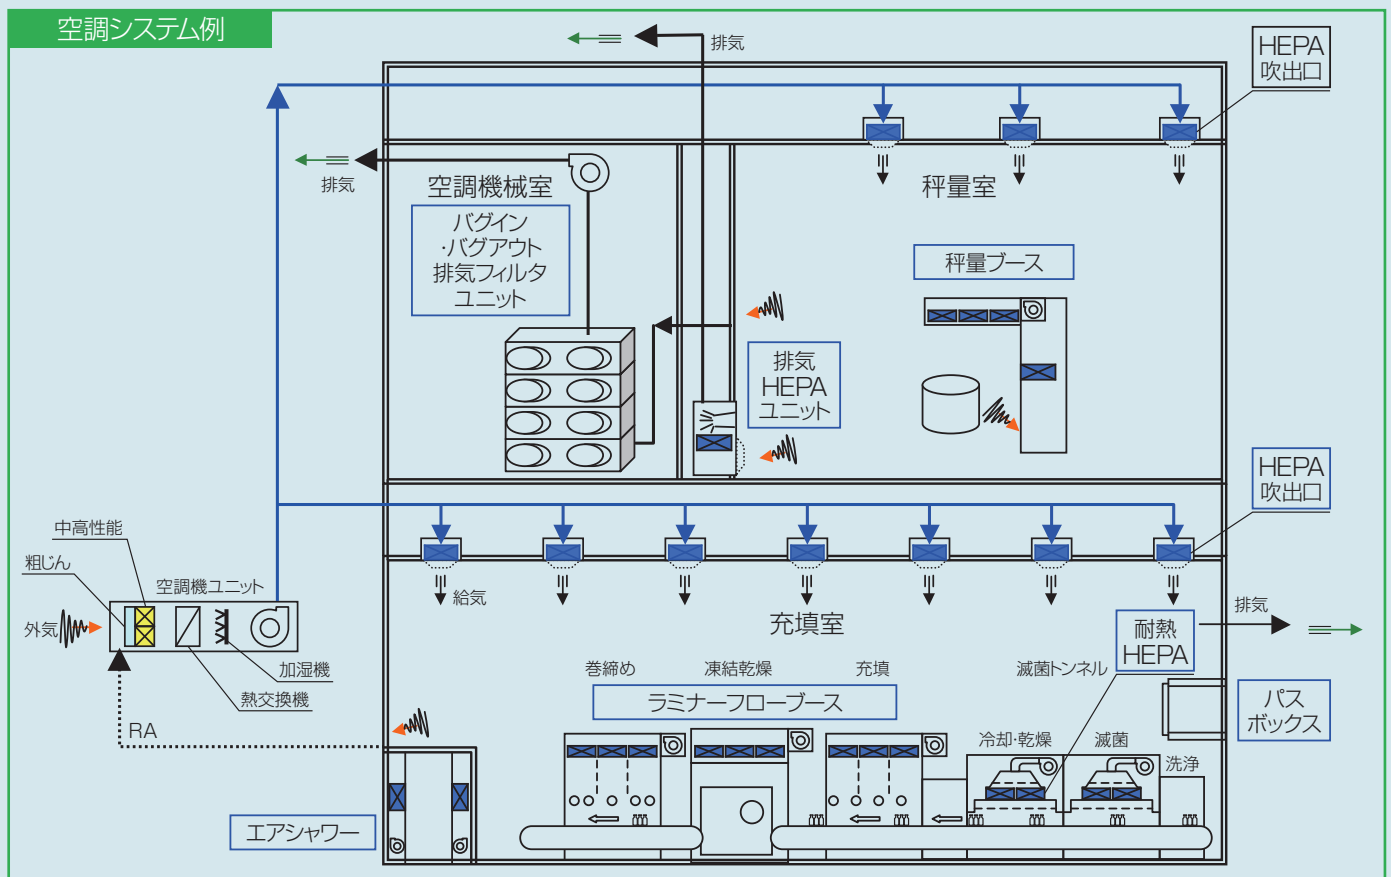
空調システム例

排気

HEPA
吹出口

排気

空調機械室

バグイン
·バグアウト
排気フィルタ
ユニット

秤量室

秤量ブース

排気
HEPA
ユニット

HEPA
吹出口

中高性能

粗じん

空調機ユニット

外気

加湿機

熱交換機

RA

給気

充填室

排気

耐熱
HEPA

巻締め

凍結乾燥

充填

滅菌トンネル

ラミナーフローブース

パス
ボックス

冷却·乾燥

滅菌

洗浄

エアシャワー